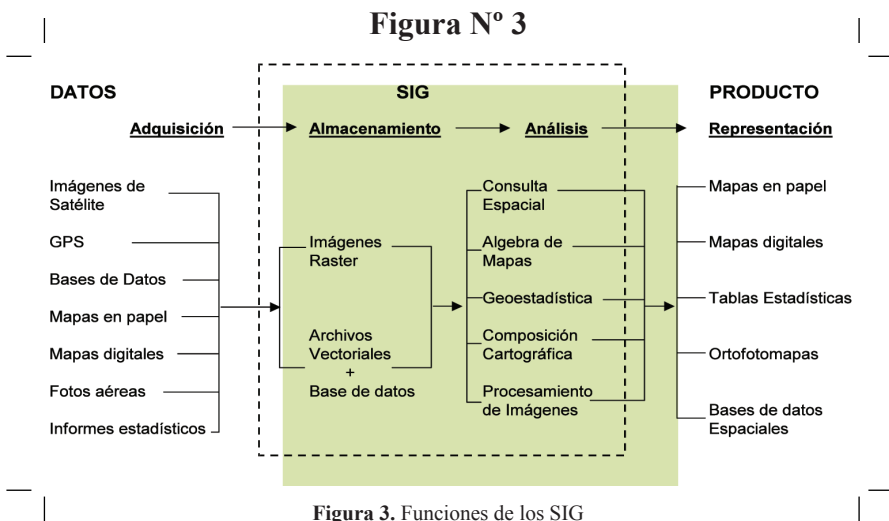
Figura Nº 3

DATOS

SIG

PRODUCTO

Adquisición

Almacenamiento

Análisis

Representación

Imágenes de Satélite

GPS

Bases de Datos

Mapas en papel

Mapas digitales

Fotos aéreas

Informes estadísticos

Imágenes Raster

Archivos Vectoriales + Base de datos

Consulta Espacial

Algebra de Mapas

Geoestadística

Composición Cartográfica

Procesamiento de Imágenes

Mapas en papel

Mapas digitales

Tablas Estadísticas

Ortofotomapas

Bases de datos Espaciales

Figura 3. Funciones de los SIG